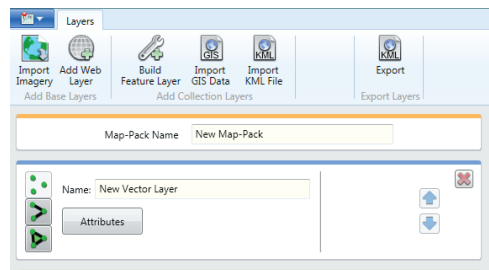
Layers

Import Imagery
Add Web Layer
Add Base Layers

Build Feature Layer
Import GIS Data
Import KML File
Add Collection Layers

Export
Export Layers

Map-Pack Name New Map-Pack

Name: New Vector Layer

Attributes